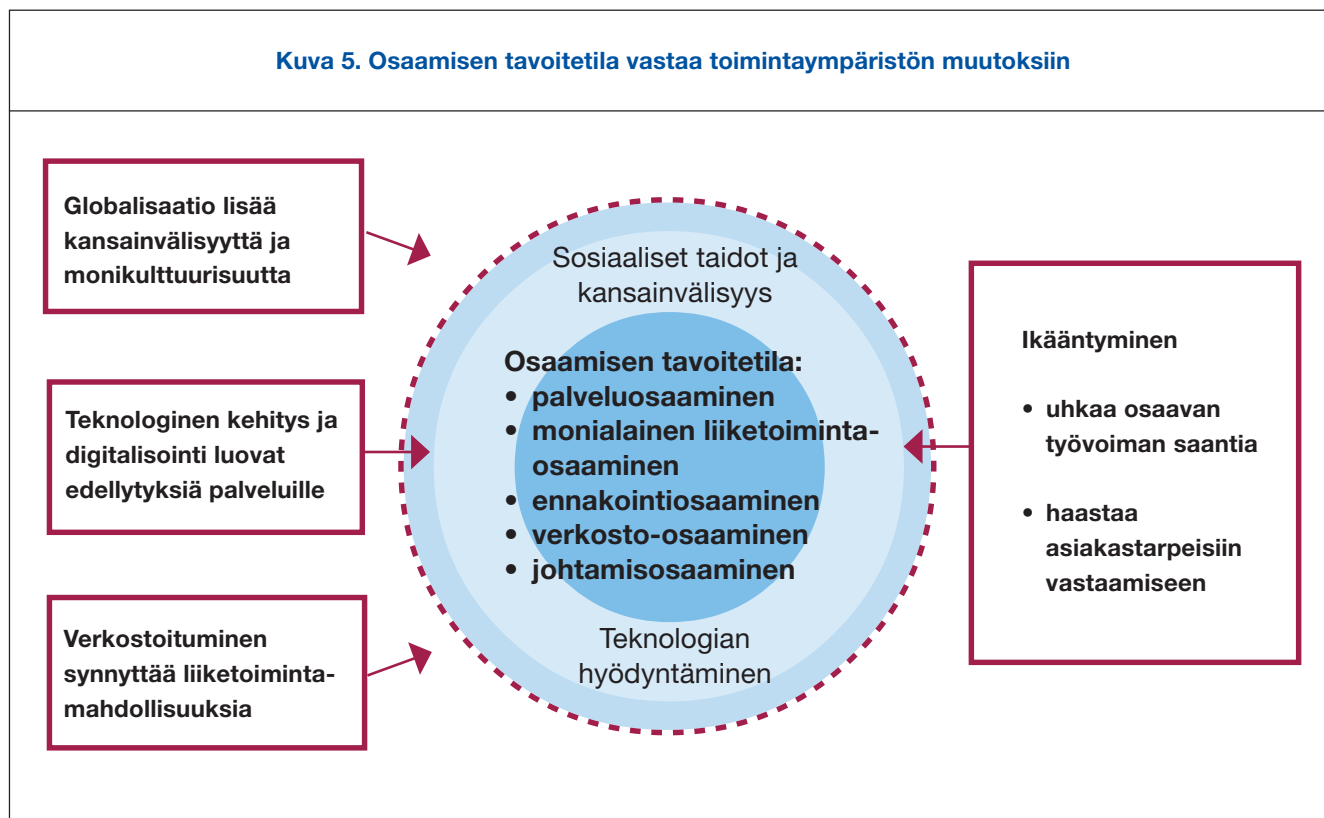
Kuva 5. Osaamisen tavoitetila vastaa toimintaympäristön muutoksiin

Globalisaatio lisää kansainvälisyyttä ja monikulttuurisuutta

Teknologinen kehitys ja digitalisointi luovat edellytyksiä palveluille

Verkostoituminen synnyttää liiketoimintamahdollisuuksia

Sosiaaliset taidot ja kansainvälisyys

Osaamisen tavoitetila:
• palveluosaaminen
• monialainen liiketoimintaosaaminen
• ennakointiosaaminen
• verkosto-osaaminen
• johtamisosaaminen

Teknologian hyödyntäminen

Ikääntyminen

• uhkaa osaavan työvoiman saantia

• haastaa asiakastarpeisiin vastaamiseen